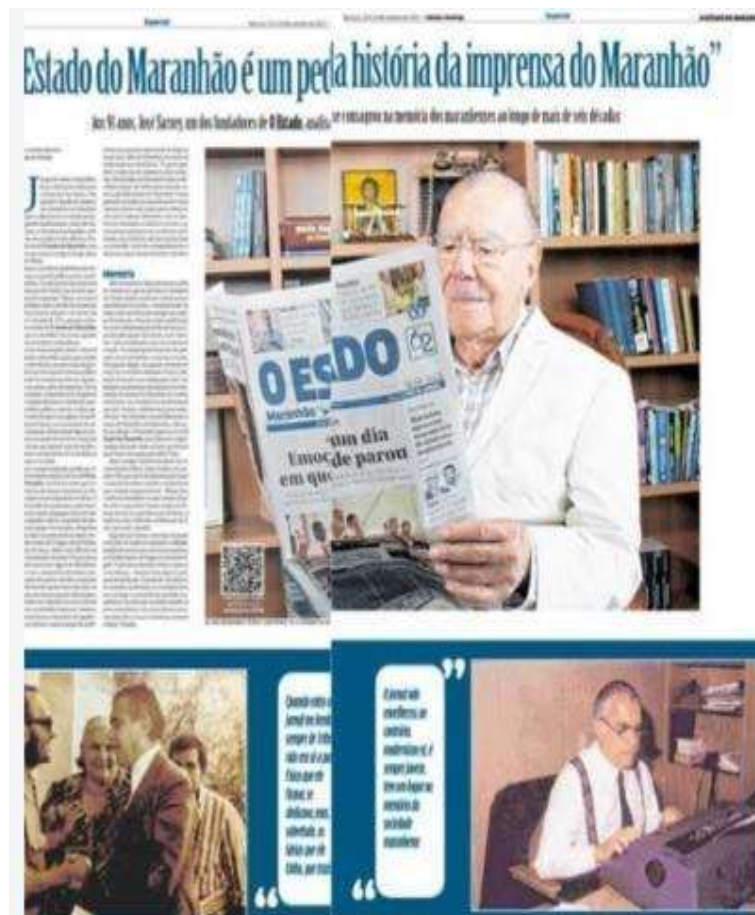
Estado do Maranhão é um pe da história da imprensa do Maranhão"

Aos 91 anos, José Sarney, um dos fundadores de O Estado, analisa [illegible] consagrou na memória dos maranhenses ao longo de mais de sete décadas

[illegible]

O ES DO

Maranhão

um dia de parou

Emoc em qu

"

"

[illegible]

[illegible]